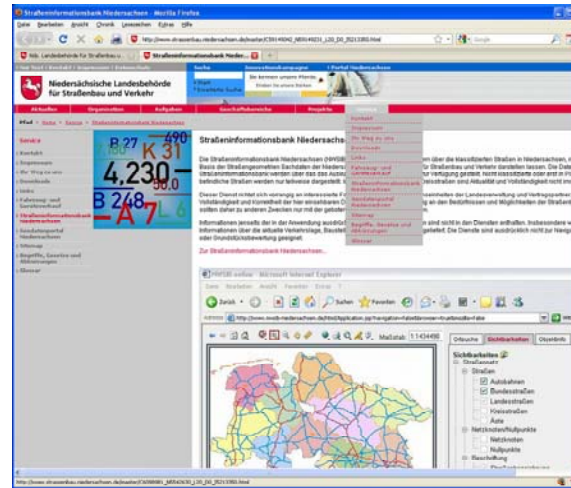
Straßeninformationsbank Niedersachsen - Mozilla Firefox

Datei Bearbeiten Ansicht Chronik Lesezeichen Extras Hilfe

http://www.strassenbau.niedersachsen.de/master/C3914904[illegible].html

NLStBV Landesbehörde für Straßenbau u... | Straßeninformationsbank Nieder...

Niedersächsische Landesbehörde für Straßenbau und Verkehr

Suche

Aktuelles | Organisation | Aufgaben | Geschäftsbereiche | Projekte | Service

Service
Kontakt
Impressum
Ihr Weg zu uns
Downloads
Links
Fahrzeug- und Gerätewerkstatt
Straßeninformationsbank Niedersachsen
Sonderportal Niedersachsen
Sitemap
Begriffe, Gesetze und Abkürzungen
Glossar

B 27
490
K 31
4,230
B 248
A 7
L 6

Straßeninformationsbank Niedersachsen

Die Straßeninformationsbank Niedersachsen (NWSIB) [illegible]

Zur Straßeninformationsbank Niedersachsen...

NWSIB online - Microsoft Internet Explorer

Datei Bearbeiten Ansicht Favoriten Extras ?

Zurück | Suchen | Favoriten

Maßstab: 1:434498

Ortsuche | Sichtbarkeiten | Objektinfo

Sichtbarkeiten
Straßennetz
Straßen
Autobahnen
Bundesstraßen
Landesstraßen
Kreisstraßen
Netzknoten/Nullpunkte
Netzknoten
Nullpunkte
Beschilderung